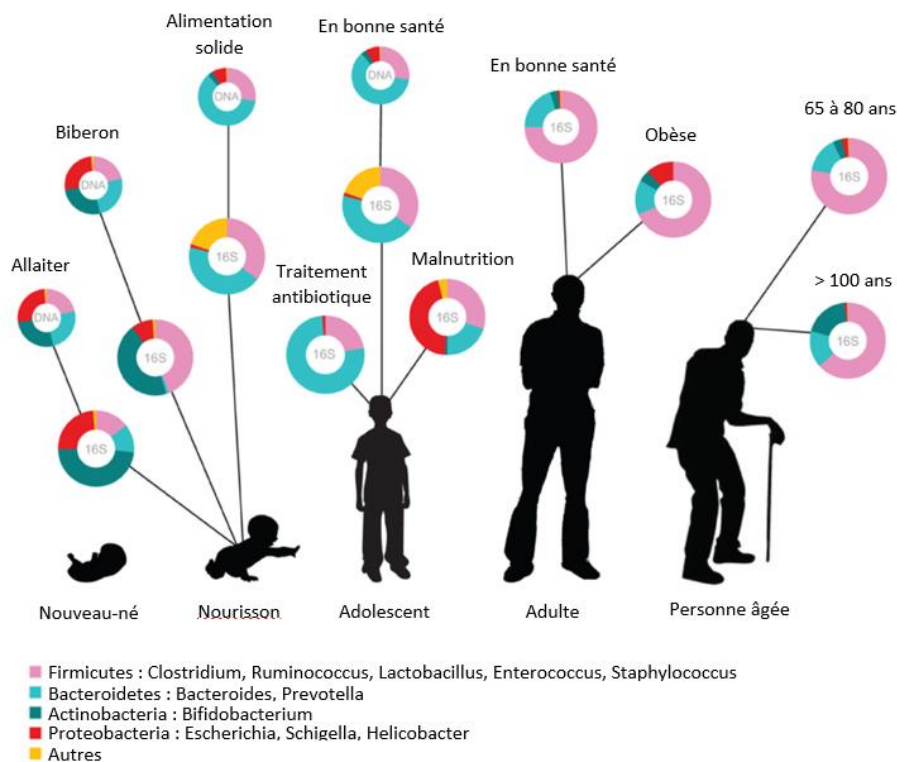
Alimentation solide

En bonne santé

DNA

DNA

Biberon

DNA

16S

16S

En bonne santé

16S

65 à 80 ans

16S

Obèse

16S

Allaiter

DNA

16S

Traitement antibiotique

16S

Malnutrition

16S

> 100 ans

16S

16S

Nouveau-né

Nourisson

Adolescent

Adulte

Personne âgée

Firmicutes : Clostridium, Ruminococcus, Lactobacillus, Enterococcus, Staphylococcus
Bacteroidetes : Bacteroides, Prevotella
Actinobacteria : Bifidobacterium
Proteobacteria : Escherichia, Schigella, Helicobacter
Autres